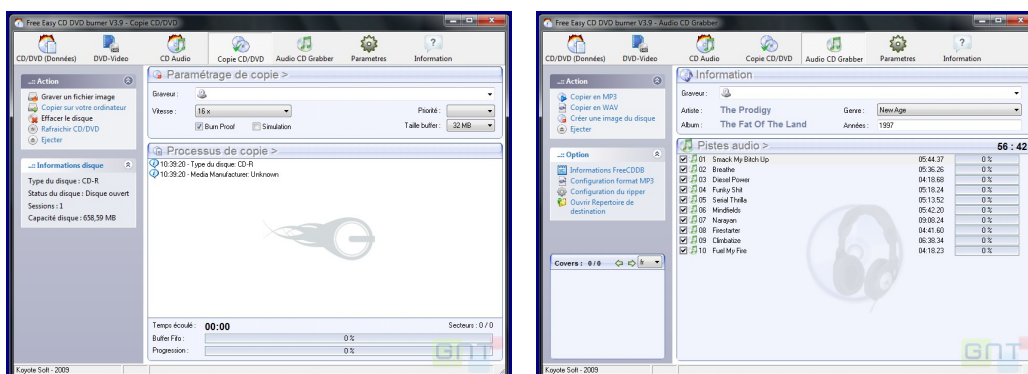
Free Easy CD DVD burner V3.9 - Copie CD/DVD

CD/DVD (Données) DVD-Video CD Audio Copie CD/DVD Audio CD Grabber Parametres Information

..:: Action

Graver un fichier image
Copier sur votre ordinateur
Effacer le disque
Rafraichir CD/DVD
Ejecter

..:: Informations disque

Type du disque : CD-R
Status du disque : Disque ouvert
Sessions : 1
Capacité disque : 658,59 MB

Paramétrage de copie >

Graveur :
Vitesse : 16 x
Priorité :
Burn Proof Simulation
Taille buffer : 32 MB

Processus de copie >

10:39:20 - Type du disque: CD-R
10:39:20 - Media Manufacturer: Unknown

Temps écoulé : 00:00
Secteurs : 0 / 0
Buffer Fifo : 0 %
Progression : 0 %

Koyote Soft - 2009

GNT

Free Easy CD DVD burner V3.9 - Audio CD Grabber

CD/DVD (Données) DVD-Video CD Audio Copie CD/DVD Audio CD Grabber Parametres Information

..:: Action

Copier en MP3
Copier en WAV
Créer une image du disque
Ejecter

..:: Option

Informations FreeCDDB
Configuration format MP3
Configuration du ripper
Ouvrir Repertoire de destination

Covers : 0 / 0

Information

Graveur :
Artiste : The Prodigy
Genre : New Age
Album : The Fat Of The Land
Années : 1997

Pistes audio >
56 : 42

| | | |
|---|---|---|
| 01 Smack My Bitch Up | 05:44.37 | 0 % |
| 02 Breathe | 05:36.26 | 0 % |
| 03 Diesel Power | 04:18.68 | 0 % |
| 04 Funky Shit | 05:18.24 | 0 % |
| 05 Serial Thrilla | 05:13.52 | 0 % |
| 06 Mindfields | 05:42.20 | 0 % |
| 07 Narayan | 09:08.24 | 0 % |
| 08 Firestarter | 04:41.60 | 0 % |
| 09 Climbatize | 06:38.34 | 0 % |
| 10 Fuel My Fire | 04:18.23 | 0 % |

Koyote Soft - 2009

GNT